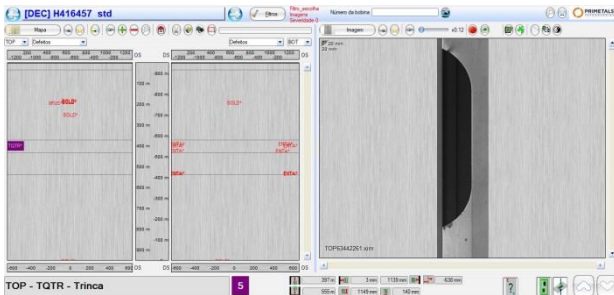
[DEC] H416457 std
Filtro_escolha
Imagens
Severidade 0
Filtros
Número da bobina
PRIMETALS
Mapa
Imagem
x0.12
TOP
Defeitos
Defeitos
BOT
DS
DS
DS
SOLD*
SOLD*
SOLD*
TQTR*
SDTA*
SDTA*
SDTA*
SDTA*
SDTA*
TOP63442261.scn
TOP - TQTR - Trinca
5
?